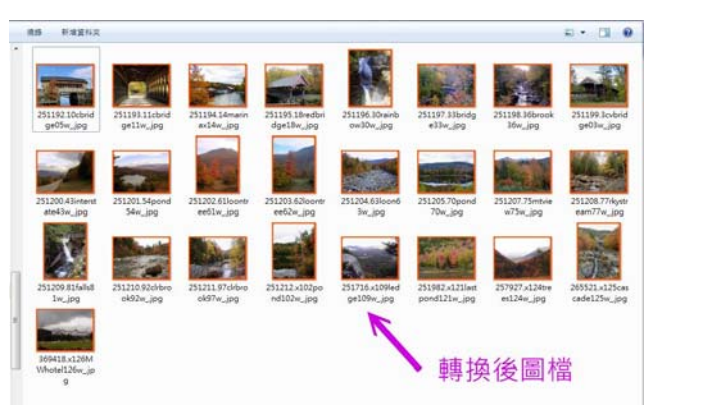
燒錄 新增資料夾

251192.10cbridge05w_jpg
251193.11cbridge11w_jpg
251194.14marinax14w_jpg
251195.18redbridge18w_jpg
251196.30rainbow30w_jpg
251197.33bridge33w_jpg
251198.36brook36w_jpg
251199.3cvbridge03w_jpg
251200.43interstate43w_jpg
251201.54pond54w_jpg
251202.61loontree61w_jpg
251203.62loontree62w_jpg
251204.63loon63w_jpg
251205.70pond70w_jpg
251207.75mtview75w_jpg
251208.77rkystream77w_jpg
251209.81falls81w_jpg
251210.92clrbrook92w_jpg
251211.97clrbrook97w_jpg
251212.x102pond102w_jpg
251716.x109ledge109w_jpg
251982.x121lastpond121w_jpg
257927.x124trees124w_jpg
265521.x125cascade125w_jpg
369418.x126MWhotel126w_jpg

轉換後圖檔